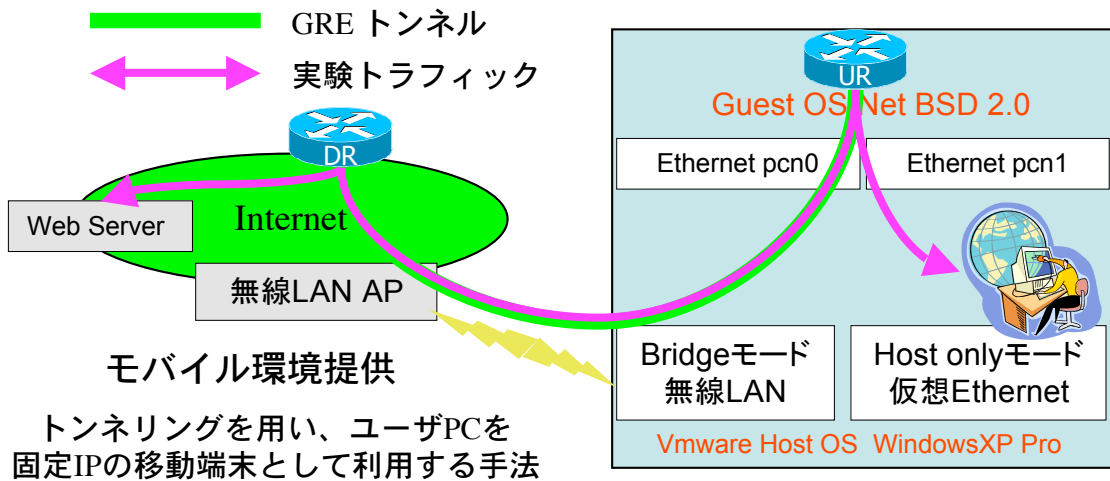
GRE トンネル

実験トラフィック

UR

Guest OS Net BSD 2.0

DR

Ethernet pcn0

Ethernet pcn1

Web Server

Internet

無線LAN AP

モバイル環境提供

トンネリングを用い、ユーザPCを固定IPの移動端末として利用する手法

Bridgeモード
無線LAN

Host onlyモード
仮想Ethernet

Vmware Host OS WindowsXP Pro